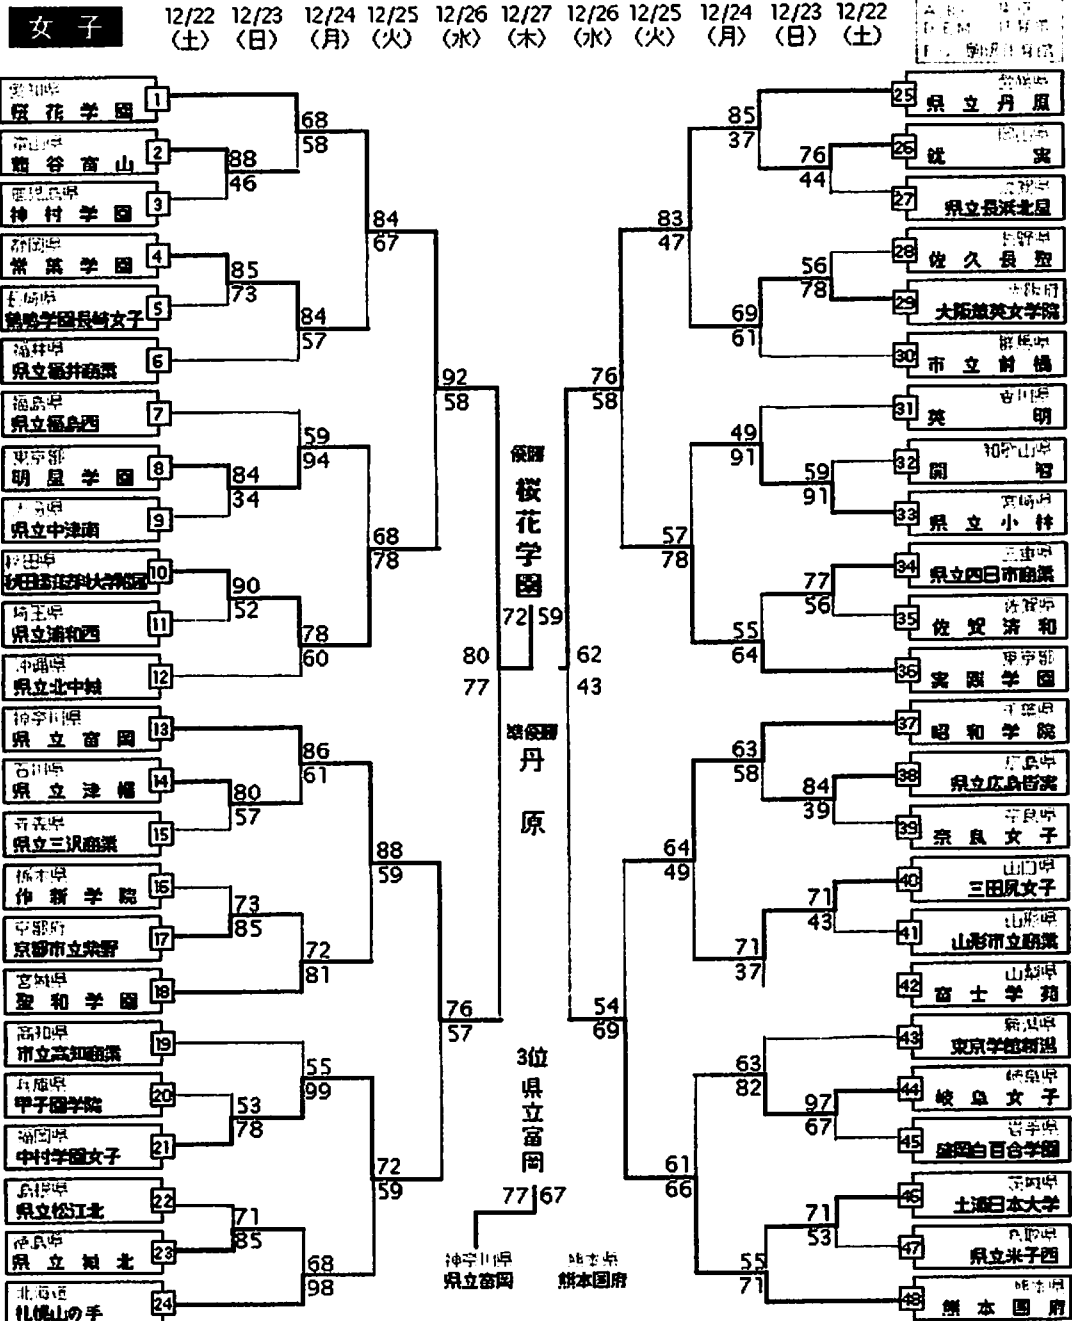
女子

12/22 (土) 12/23 (日) 12/24 (月) 12/25 (火) 12/26 (水) 12/27 (木) 12/26 (水) 12/25 (火) 12/24 (月) 12/23 (日) 12/22 (土)

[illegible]

愛知県 桜花学園 1
富山県 龍谷富山 2
鹿児島県 神村学園 3
静岡県 常葉学園 4
長崎県 鶴鳴学園長崎女子 5
福井県 県立福井商業 6
福島県 県立福島西 7
東京都 明星学園 8
大分県 県立中津南 9
秋田県 秋田経法大付属 10
埼玉県 県立浦和西 11
沖縄県 県立北中城 12
神奈川県 県立富岡 13
石川県 県立津幡 14
青森県 県立三沢商業 15
栃木県 作新学院 16
京都府 京都市立紫野 17
宮崎県 聖和学園 18
高知県 市立高知商業 19
兵庫県 甲子園学院 20
福岡県 中村学園女子 21
島根県 県立松江北 22
香川県 県立坂出 23
北海道 札幌山の手 24

68 58
88 46
85 73
84 57
59 94
84 34
90 52
78 60
84 67
68 78
92 58
86 61
80 57
73 85
72 81
88 59
55 99
53 78
71 85
68 98
72 59
76 57
80 77

優勝 桜花学園
72 59
準優勝 丹原
3位 県立富岡
77 67
神奈川県 県立富岡
熊本県 熊本国府

62 43
76 58
54 69

愛媛県 県立丹原 25
岡山県 就実 26
滋賀県 県立長浜北星 27
長野県 佐久長聖 28
大阪府 大阪薫英女学院 29
群馬県 市立前橋 30
香川県 英明 31
和歌山県 開智 32
宮崎県 県立小林 33
三重県 県立四日市商業 34
佐賀県 佐賀清和 35
東京都 実践学園 36
千葉県 昭和学院 37
広島県 県立広島皆実 38
奈良県 奈良女子 39
山口県 三田尻女子 40
山形県 山形市立商業 41
山梨県 富士学苑 42
新潟県 東京学館新潟 43
岐阜県 岐阜女子 44
岩手県 盛岡白百合学園 45
茨城県 土浦日本大学 46
鳥取県 県立米子西 47
熊本県 熊本国府 48

85 37
76 44
56 78
69 61
83 47
49 91
59 91
77 56
55 64
57 78
63 58
84 39
71 43
71 37
64 49
63 82
97 67
71 53
55 71
61 66